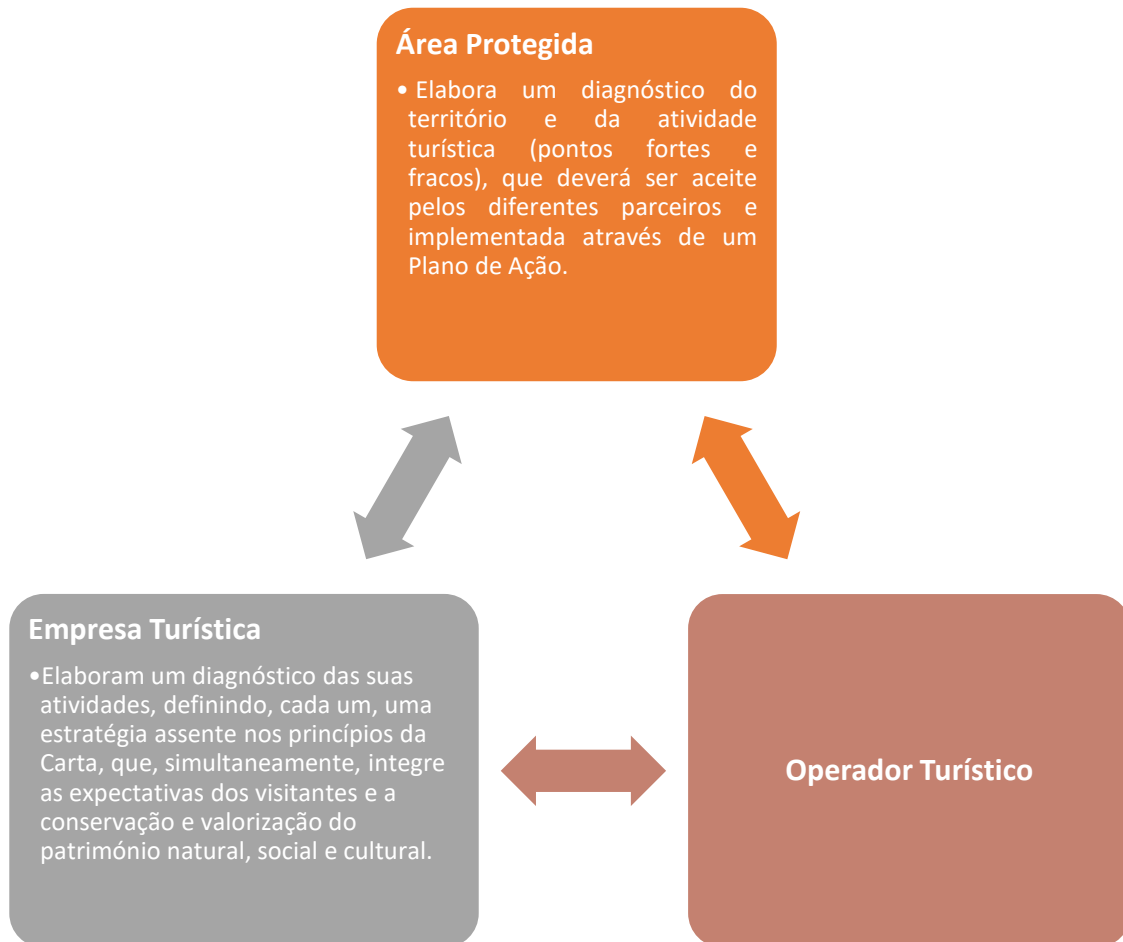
Área Protegida

• Elabora um diagnóstico do território e da atividade turística (pontos fortes e fracos), que deverá ser aceite pelos diferentes parceiros e implementada através de um Plano de Ação.

Empresa Turística

•Elaboram um diagnóstico das suas atividades, definindo, cada um, uma estratégia assente nos princípios da Carta, que, simultaneamente, integre as expectativas dos visitantes e a conservação e valorização do património natural, social e cultural.

Operador Turístico